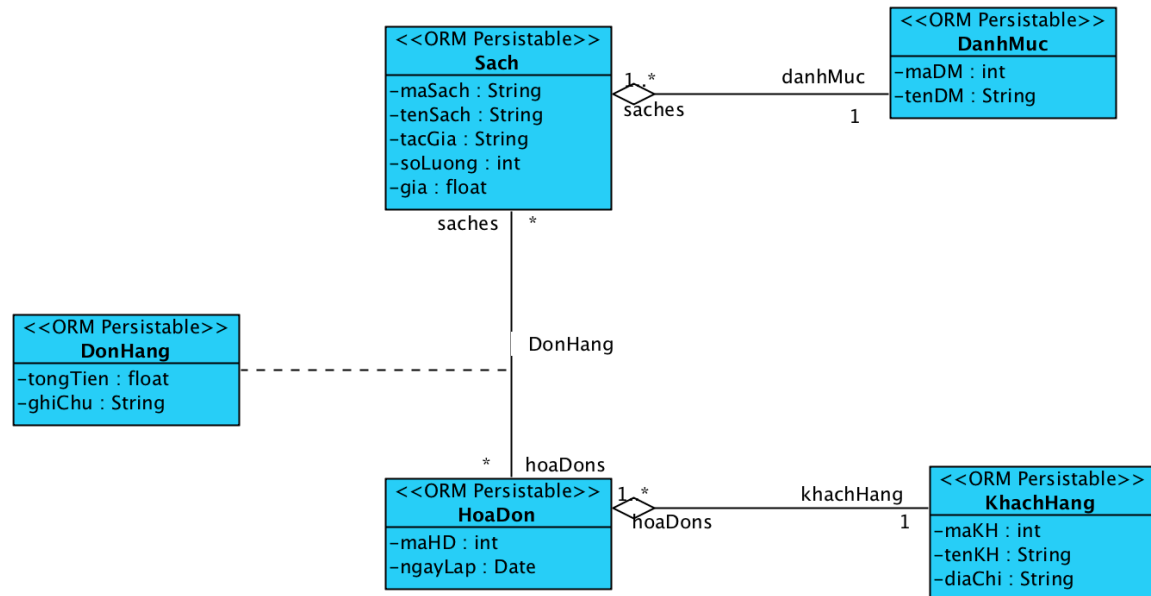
<<ORM Persistable>>
Sach
-maSach : String
-tenSach : String
-tacGia : String
-soLuong : int
-gia : float

1 *
saches
danhMuc
1

<<ORM Persistable>>
DanhMuc
-maDM : int
-tenDM : String

saches *

DonHang

<<ORM Persistable>>
DonHang
-tongTien : float
-ghiChu : String

* hoaDons

<<ORM Persistable>>
HoaDon
-maHD : int
-ngayLap : Date

1 *
hoaDons
khachHang
1

<<ORM Persistable>>
KhachHang
-maKH : int
-tenKH : String
-diaChi : String